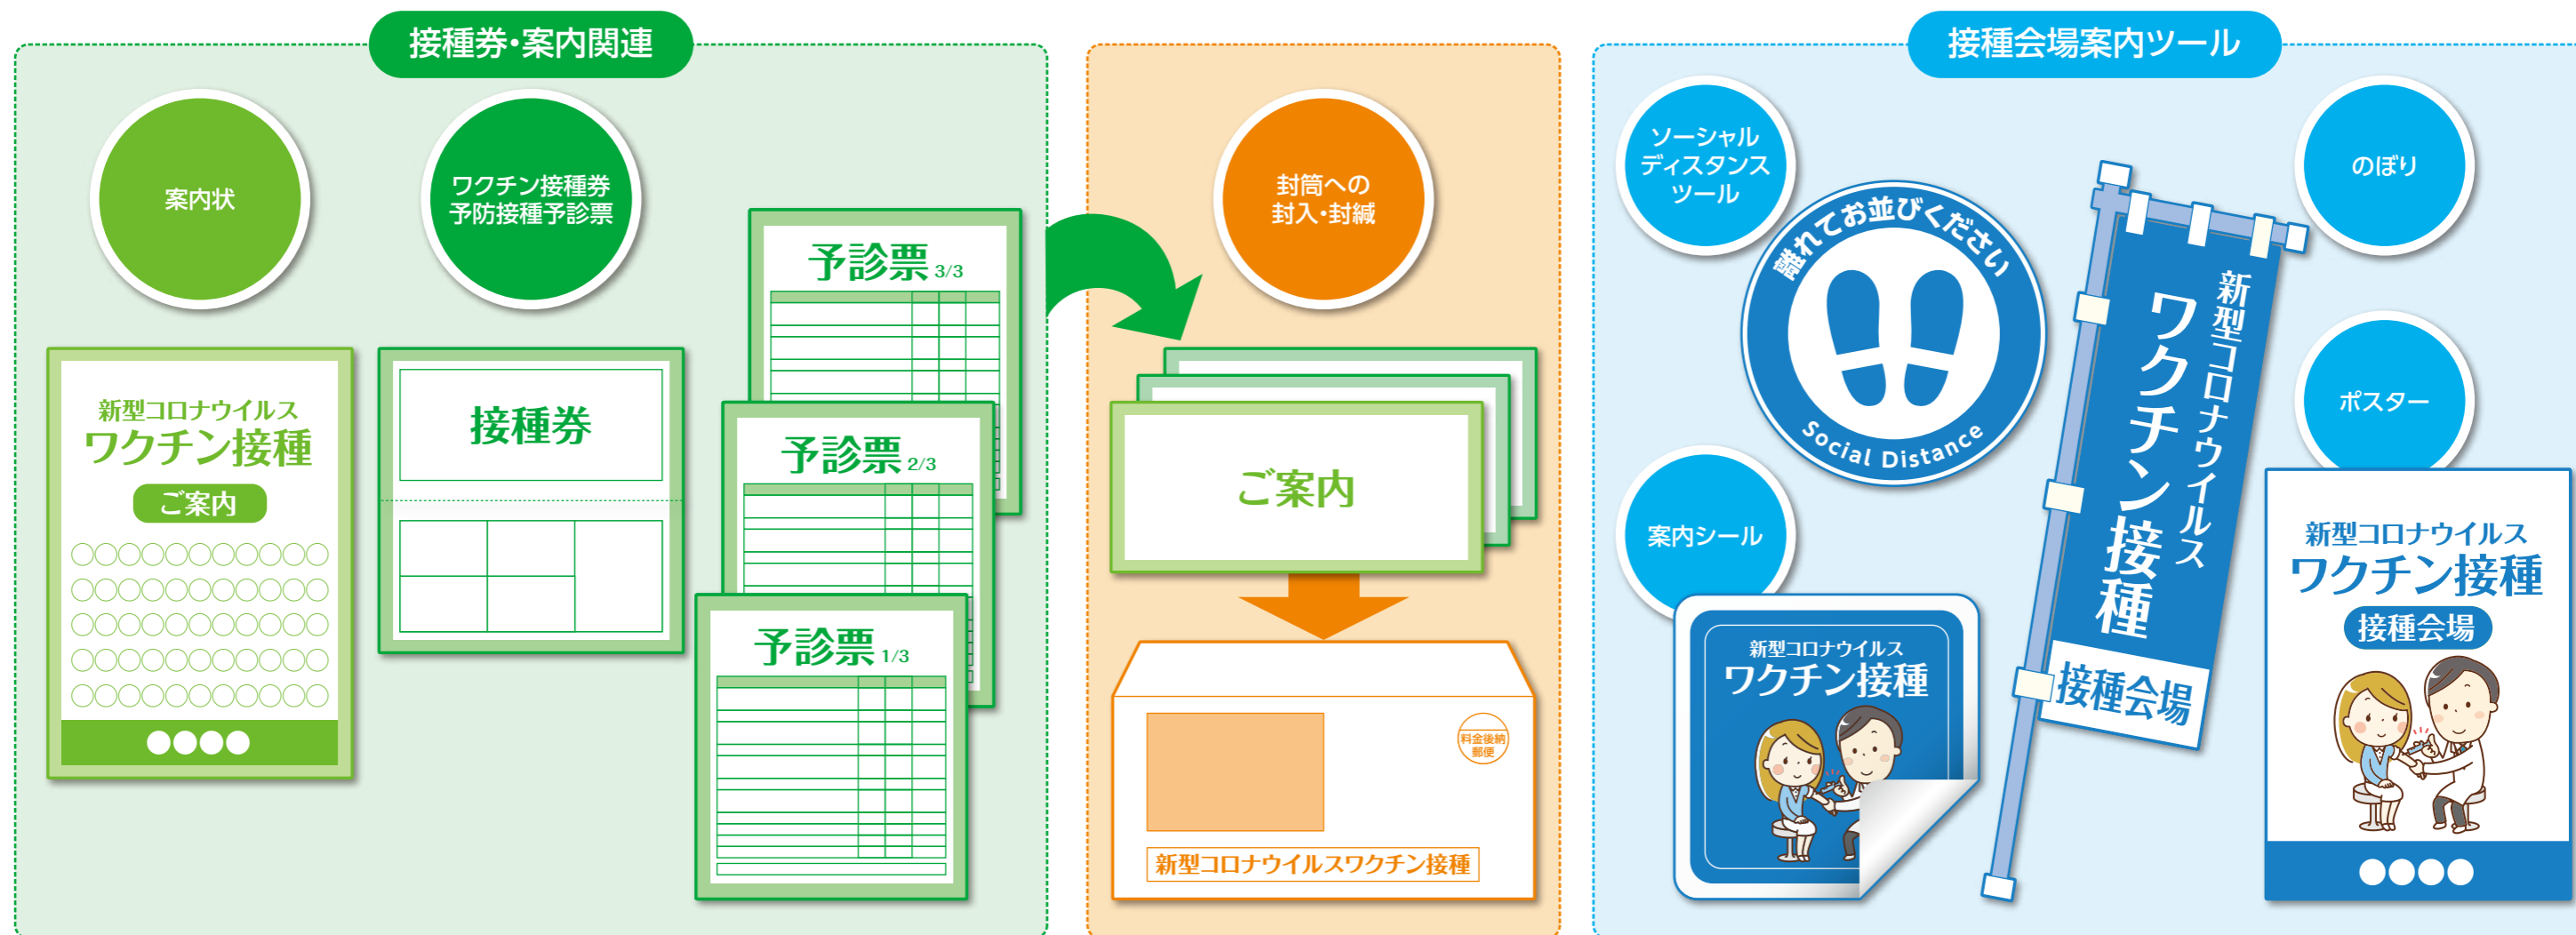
接種券・案内関連

案内状

ワクチン接種券
予防接種予診票

新型コロナウイルス
ワクチン接種
ご案内

●●●●

接種券

予診票 3/3

予診票 2/3

予診票 1/3

封筒への
封入・封緘

ご案内

料金後納
郵便

新型コロナウイルスワクチン接種

接種会場案内ツール

ソーシャル
ディスタンス
ツール

離れてお並びください

Social Distance

のぼり

新型コロナウイルス
ワクチン接種
接種会場

ポスター

案内シール

新型コロナウイルス
ワクチン接種

新型コロナウイルス
ワクチン接種
接種会場

●●●●